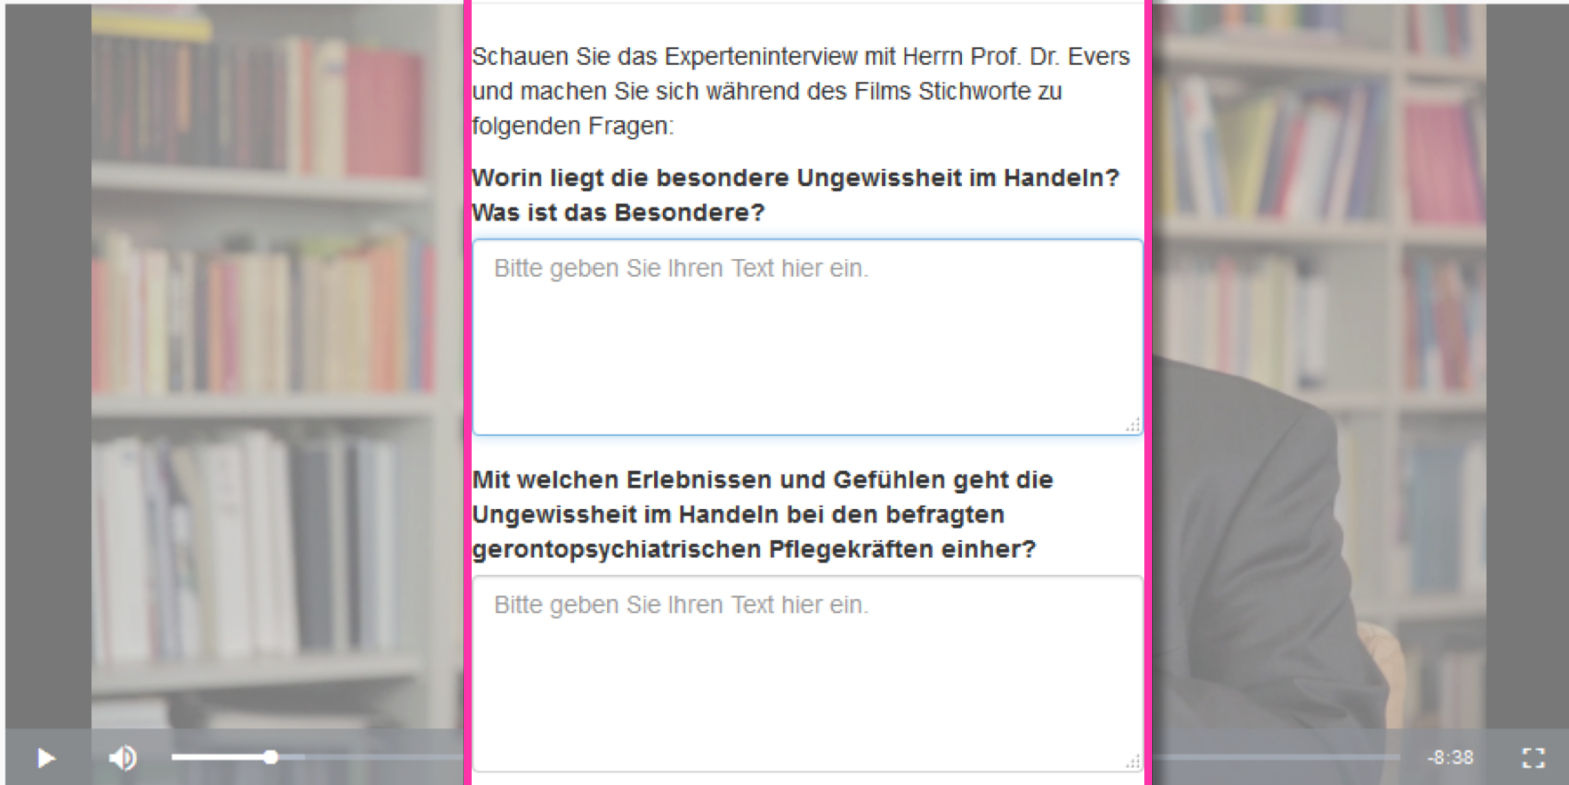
Schauen Sie das Experteninterview mit Herrn Prof. Dr. Evers und machen Sie sich während des Films Stichworte zu folgenden Fragen:

**Worin liegt die besondere Ungewissheit im Handeln? Was ist das Besondere?**

Bitte geben Sie Ihren Text hier ein.

**Mit welchen Erlebnissen und Gefühlen geht die Ungewissheit im Handeln bei den befragten gerontopsychiatrischen Pflegekräften einher?**

Bitte geben Sie Ihren Text hier ein.

-8:38